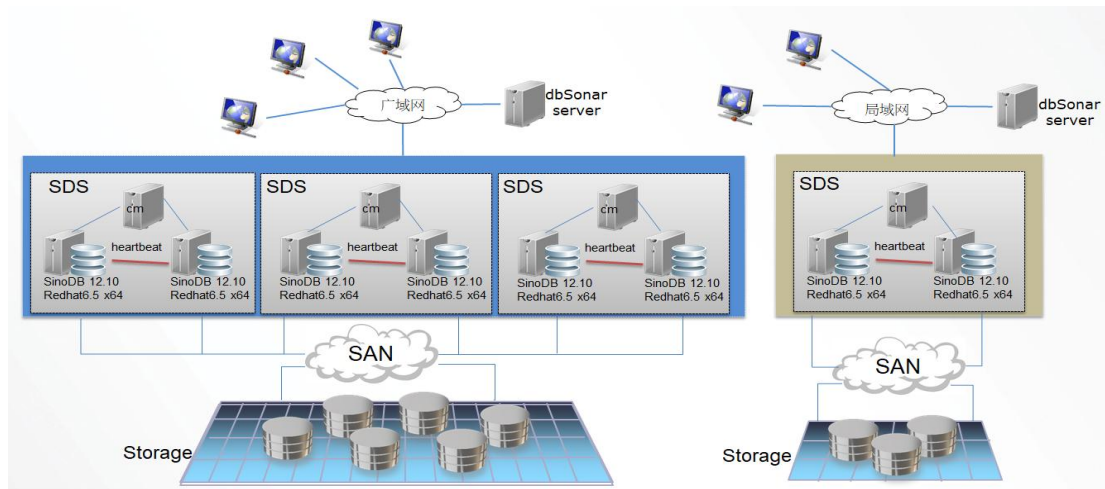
广域网

dbSonar server

SDS
cm
heartbeat
SinoDB 12.10
Redhat6.5 x64
SinoDB 12.10
Redhat6.5 x64

SDS
cm
heartbeat
SinoDB 12.10
Redhat6.5 x64
SinoDB 12.10
Redhat6.5 x64

SDS
cm
heartbeat
SinoDB 12.10
Redhat6.5 x64
SinoDB 12.10
Redhat6.5 x64

SAN

Storage

局域网

dbSonar server

SDS
cm
heartbeat
SinoDB 12.10
Redhat6.5 x64
SinoDB 12.10
Redhat6.5 x64

SAN

Storage